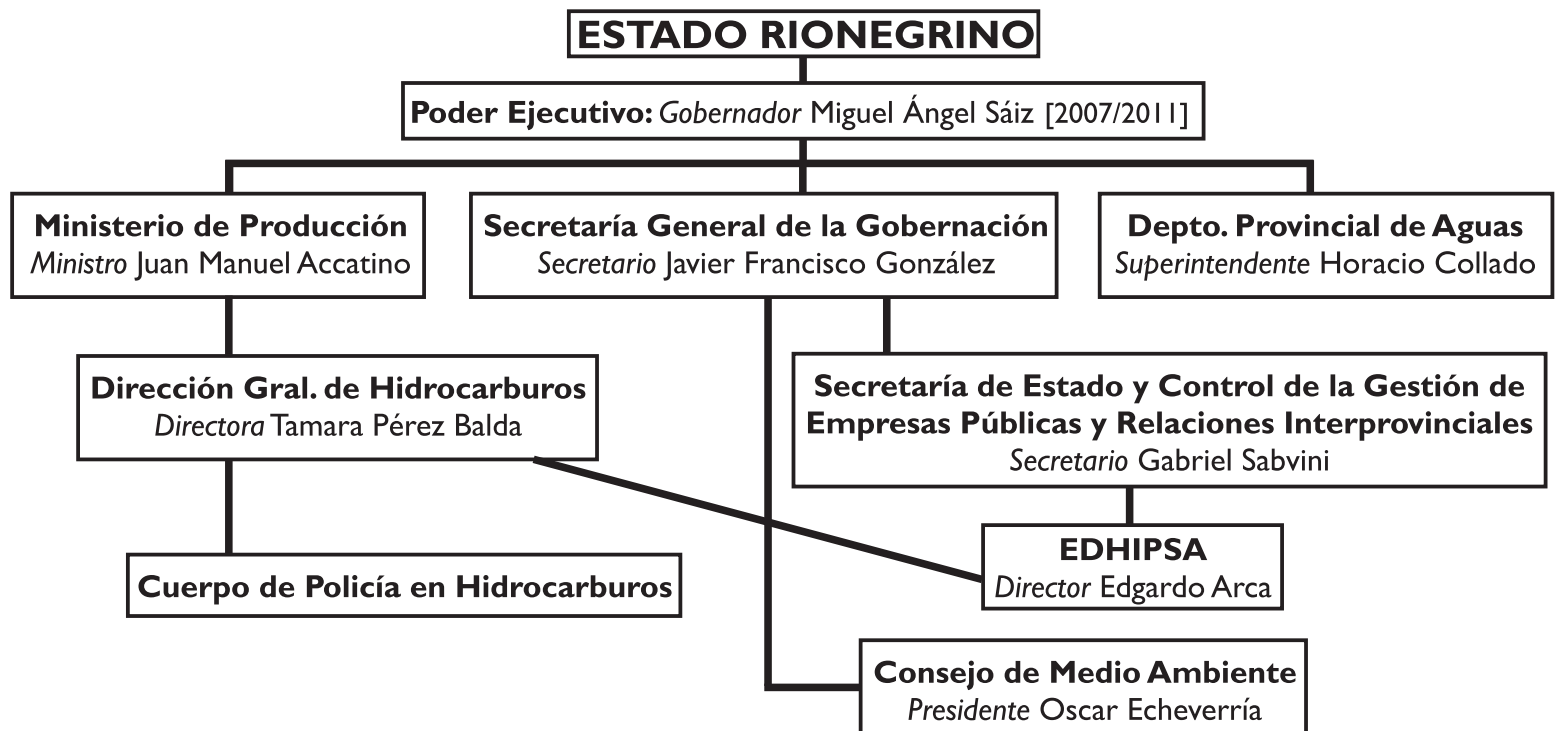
ESTADO RIONEGRINO

Poder Ejecutivo: Gobernador Miguel Ángel Sáiz [2007/2011]

Ministerio de Producción
Ministro Juan Manuel Accatino

Secretaría General de la Gobernación
Secretario Javier Francisco González

Depto. Provincial de Aguas
Superintendente Horacio Collado

Dirección Gral. de Hidrocarburos
Directora Tamara Pérez Balda

Secretaría de Estado y Control de la Gestión de Empresas Públicas y Relaciones Interprovinciales
Secretario Gabriel Sabvini

EDHIPSA
Director Edgardo Arca

Cuerpo de Policía en Hidrocarburos

Consejo de Medio Ambiente
Presidente Oscar Echeverría